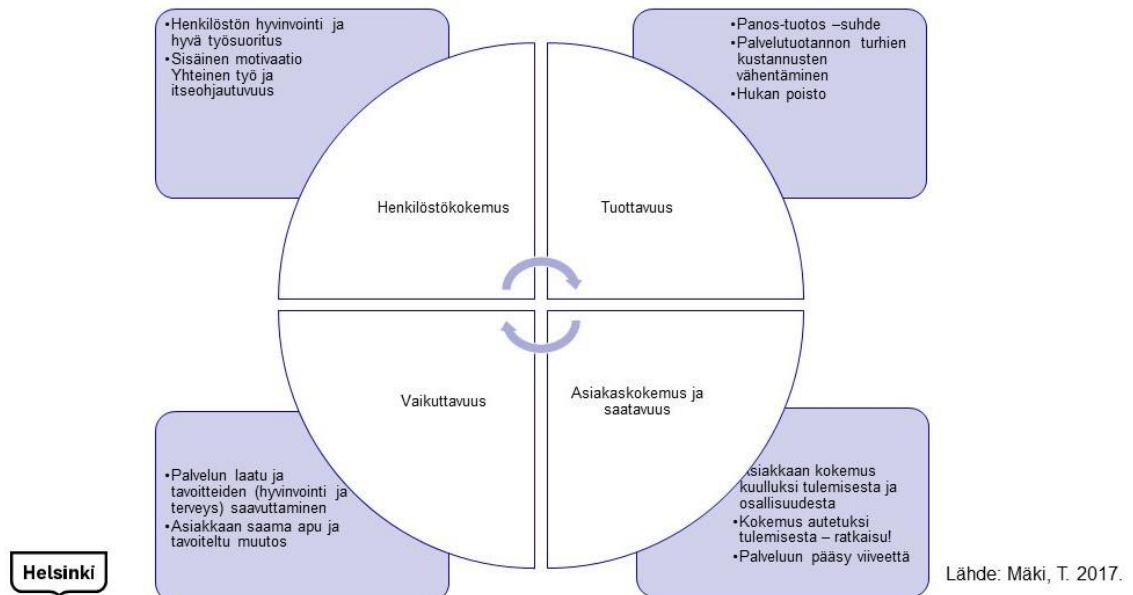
•Henkilöstön hyvinvointi ja hyvä työsuoritus
•Sisäinen motivaatio Yhteinen työ ja itseohjautuvuus

•Panos-tuotos –suhde
•Palvelutuotannon turhien kustannusten vähentäminen
•Hukan poisto

Henkilöstökokemus

Tuottavuus

Vaikuttavuus

Asiakaskokemus ja saatavuus

•Palvelun laatu ja tavoitteiden (hyvinvointi ja terveys) saavuttaminen
•Asiakkaan saama apu ja tavoiteltu muutos

Asiakkaan kokemus kuulluksi tulemisesta ja osallisuudesta
•Kokemus autetuksi tulemisesta – ratkaisu!
•Palveluun pääsy viiveettä

Helsinki

Lähde: Mäki, T. 2017.